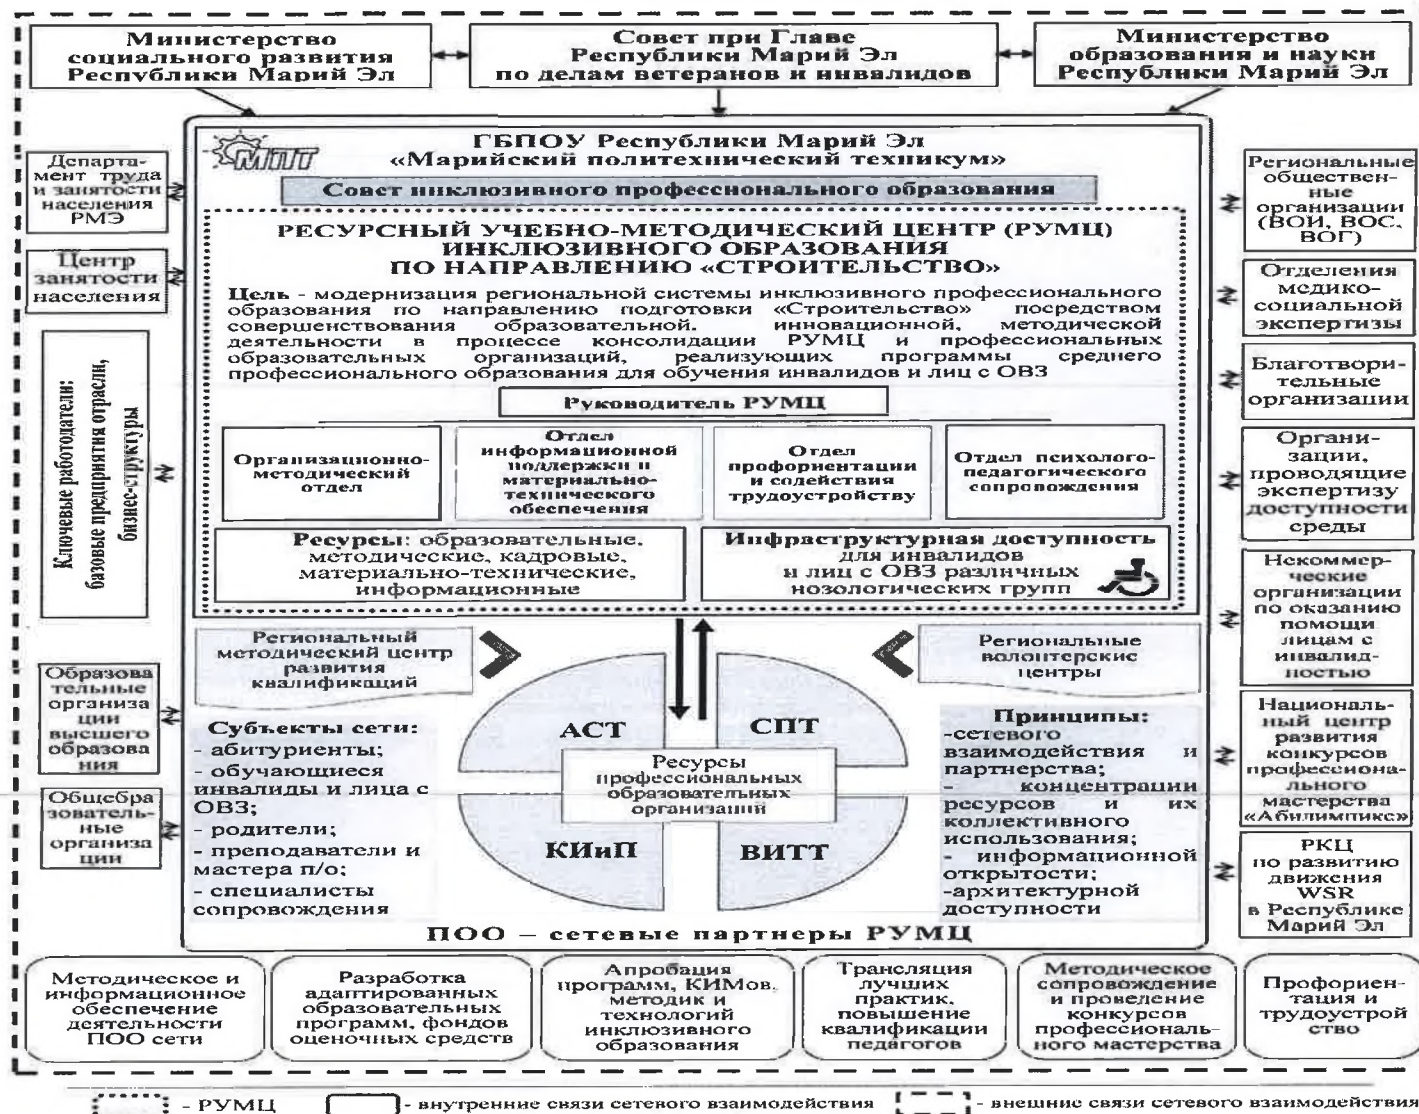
Министерство социального развития Республики Марий Эл

Совет при Главе Республики Марий Эл по делам ветеранов и инвалидов

Министерство образования и науки Республики Марий Эл

Департамент труда и занятости населения РМЭ

Центр занятости населения

Ключевые работодатели: базовые предприятия отрасли, бизнес-структуры

Образовательные организации высшего образования

Общеобразовательные организации

МПТ

ГБПОУ Республики Марий Эл «Марийский политехнический техникум»

Совет инклюзивного профессионального образования

РЕСУРСНЫЙ УЧЕБНО-МЕТОДИЧЕСКИЙ ЦЕНТР (РУМЦ) ИНКЛЮЗИВНОГО ОБРАЗОВАНИЯ ПО НАПРАВЛЕНИЮ «СТРОИТЕЛЬСТВО»

Цель - модернизация региональной системы инклюзивного профессионального образования по направлению подготовки «Строительство» посредством совершенствования образовательной, инновационной, методической деятельности в процессе консолидации РУМЦ и профессиональных образовательных организаций, реализующих программы среднего профессионального образования для обучения инвалидов и лиц с ОВЗ

Руководитель РУМЦ

Организационно-методический отдел

Отдел информационной поддержки и материально-технического обеспечения

Отдел профориентации и содействия трудоустройству

Отдел психолого-педагогического сопровождения

Ресурсы: образовательные, методические, кадровые, материально-технические, информационные

Инфраструктурная доступность для инвалидов и лиц с ОВЗ различных нозологических групп

Региональный методический центр развития квалификаций

Региональные волонтерские центры

Субъекты сети:
- абитуриенты;
- обучающиеся инвалиды и лица с ОВЗ;
- родители;
- преподаватели и мастера п/о;
- специалисты сопровождения

АСТ

СПТ

КИиП

ВИТТ

Ресурсы профессиональных образовательных организаций

Принципы:
-сетевого взаимодействия и партнерства;
- концентрации ресурсов и их коллективного использования;
- информационной открытости;
-архитектурной доступности

ПОО – сетевые партнеры РУМЦ

Региональные общественные организации (ВОИ, ВОС, ВОГ)

Отделения медико-социальной экспертизы

Благотворительные организации

Организации, проводящие экспертизу доступности среды

Некоммерческие организации по оказанию помощи лицам с инвалидностью

Национальный центр развития конкурсов профессионального мастерства «Абилимпикс»

РКЦ по развитию движения WSR в Республике Марий Эл

Методическое и информационное обеспечение деятельности ПОО сети

Разработка адаптированных образовательных программ, фондов оценочных средств

Апробация программ, КИМов, методик и технологий инклюзивного образования

Трансляция лучших практик, повышение квалификации педагогов

Методическое сопровождение и проведение конкурсов профессионального мастерства

Профориентация и трудоустройство

- РУМЦ
- внутренние связи сетевого взаимодействия
- внешние связи сетевого взаимодействия